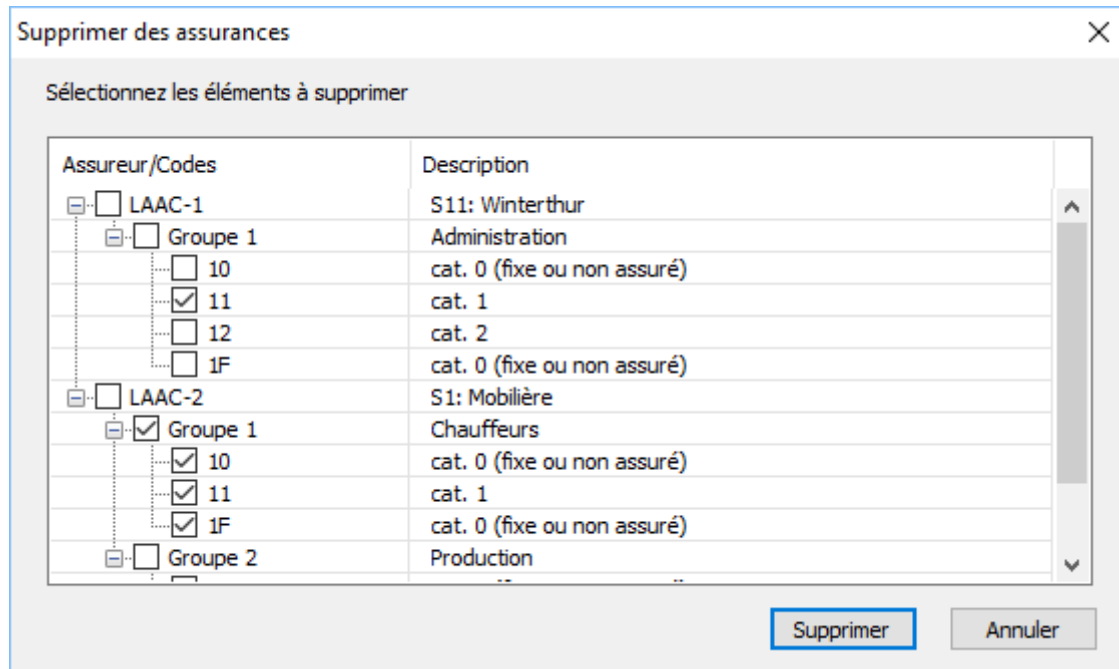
Supprimer des assurances

Sélectionnez les éléments à supprimer

| Assureur/Codes | Description |
|---|---|
| LAAC-1 | S11: Winterthur |
| Groupe 1 | Administration |
| 10 | cat. 0 (fixe ou non assuré) |
| 11 | cat. 1 |
| 12 | cat. 2 |
| 1F | cat. 0 (fixe ou non assuré) |
| LAAC-2 | S1: Mobilière |
| Groupe 1 | Chauffeurs |
| 10 | cat. 0 (fixe ou non assuré) |
| 11 | cat. 1 |
| 1F | cat. 0 (fixe ou non assuré) |
| Groupe 2 | Production |

Supprimer Annuler